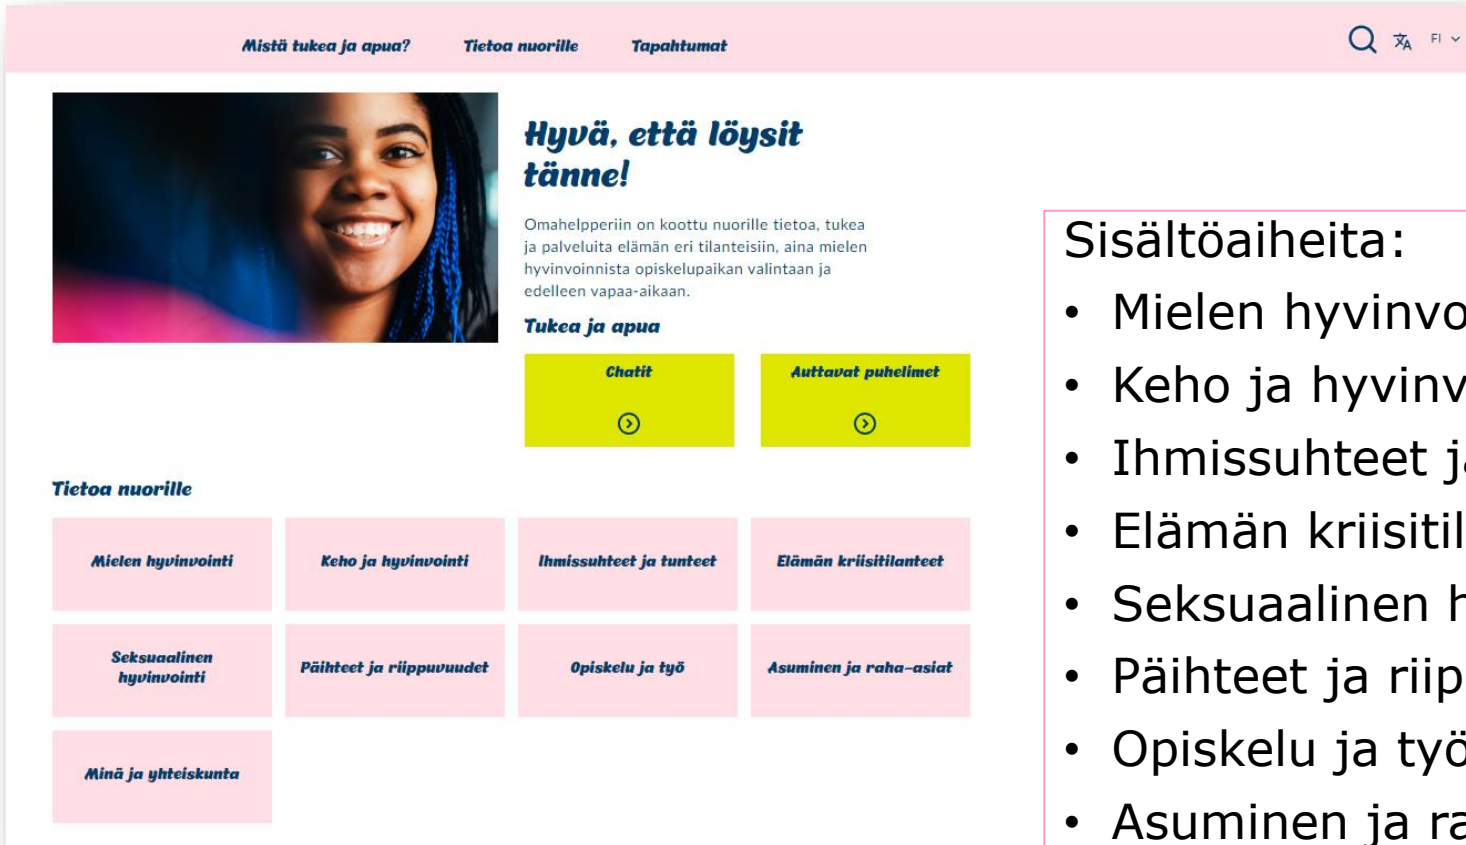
Mistä tukea ja apua? Tietoa nuorille Tapahtumat

FI

Hyvä, että löysit tänne!

Omahelpperiin on koottu nuorille tietoa, tukea ja palveluita elämän eri tilanteisiin, aina mielen hyvinvoinnista opiskelupaikan valintaan ja edelleen vapaa-aikaan.

Tukea ja apua

Chatit

Auttavat puhelimet

Tietoa nuorille

Mielen hyvinvointi

Keho ja hyvinvointi

Ihmissuhteet ja tunteet

Elämän kriisitilanteet

Seksuaalinen hyvinvointi

Päihteet ja riippuvuudet

Opiskelu ja työ

Asuminen ja raha-asiat

Minä ja yhteiskunta

Sisältöaiheita:
- Mielen hyvinvo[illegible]
- Keho ja hyvinv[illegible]
- Ihmissuhteet j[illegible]
- Elämän kriisitil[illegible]
- Seksuaalinen h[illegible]
- Päihteet ja riip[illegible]
- Opiskelu ja työ
- Asuminen ja ra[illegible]